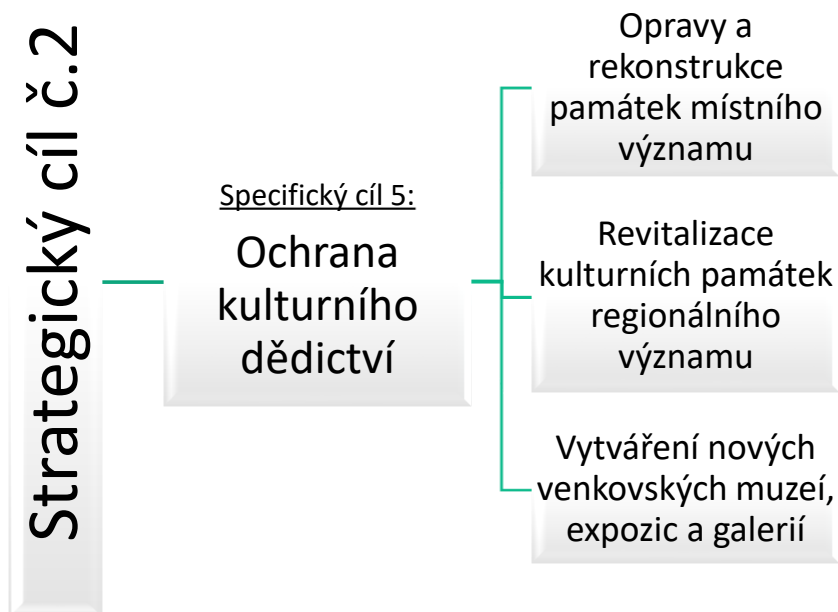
Strategický cíl č.2

Specifický cíl 5:

Ochrana kulturního dědictví

Opravy a rekonstrukce památek místního významu

Revitalizace kulturních památek regionálního významu

Vytváření nových venkovských muzeí, expozic a galerií